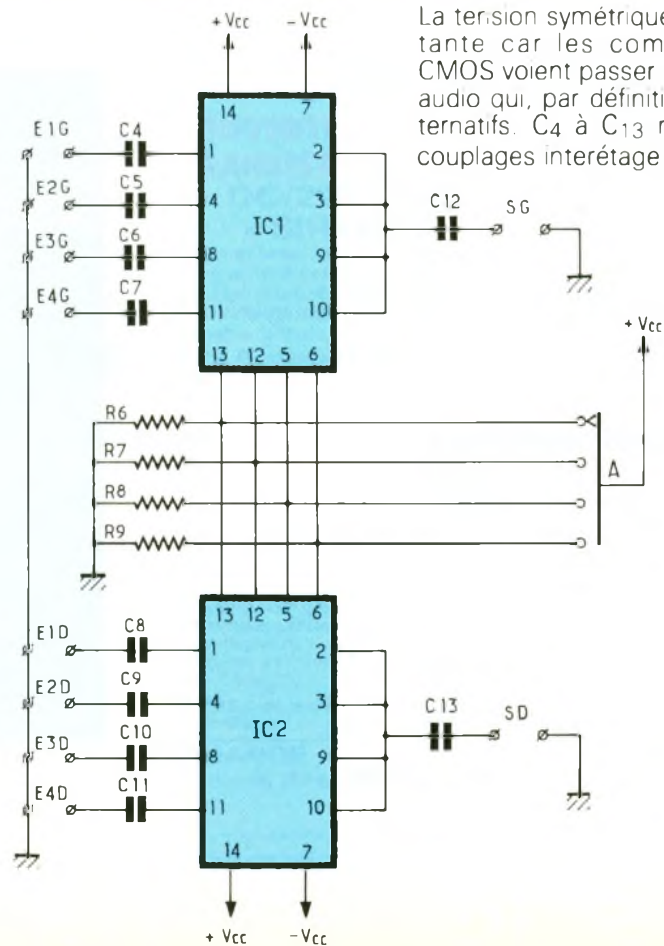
La tension symétrique
tante car les com
CMOS voient passer
audio qui, par définiti
ternatifs. $C_4$ à $C_{13}$ r
couplages interétage

+ Vcc
- Vcc
14
7
E1G
C4
1
2
E2G
C5
4
3
C12
SG
IC1
E3G
C6
8
9
E4G
C7
11
10
+ Vcc
13
12
5
6
R6
R7
A
R8
R9
13
12
5
6
E1D
C8
1
2
E2D
C9
4
3
C13
SD
IC2
E3D
C10
8
9
E4D
C11
11
10
14
7
+ Vcc
- Vcc